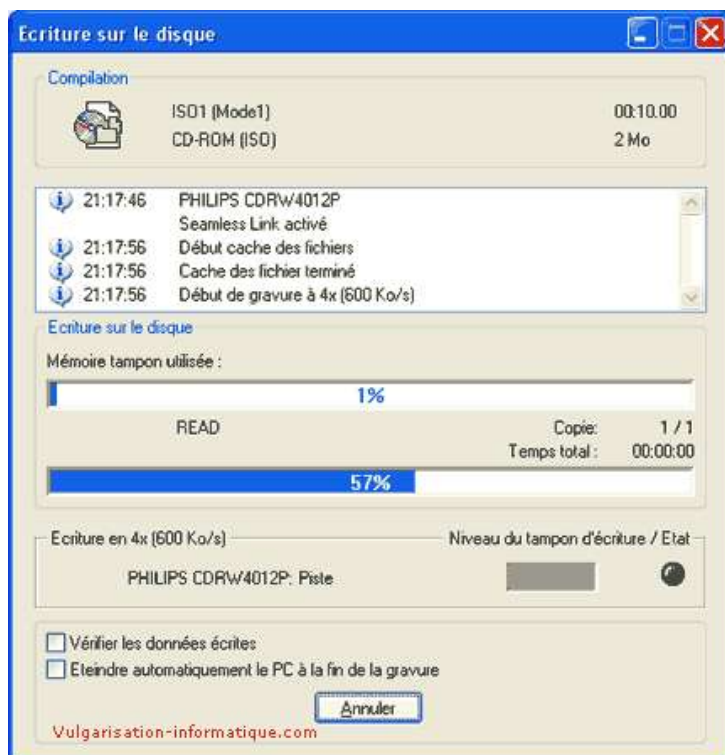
Ecriture sur le disque

Compilation

ISO1 (Mode1) 00:10.00
CD-ROM (ISO) 2 Mo

21:17:46 PHILIPS CDRW4012P
Seamless Link activé
21:17:56 Début cache des fichiers
21:17:56 Cache des fichier terminé
21:17:56 Début de gravure à 4x (600 Ko/s)

Ecriture sur le disque

Mémoire tampon utilisée :

1%

READ

Copie: 1 / 1
Temps total : 00:00:00

57%

Ecriture en 4x (600 Ko/s)

Niveau du tampon d'écriture / Etat

PHILIPS CDRW4012P: Piste

Vérifier les données écrites

Eteindre automatiquement le PC à la fin de la gravure

Annuler

Vulgarisation-informatique.com